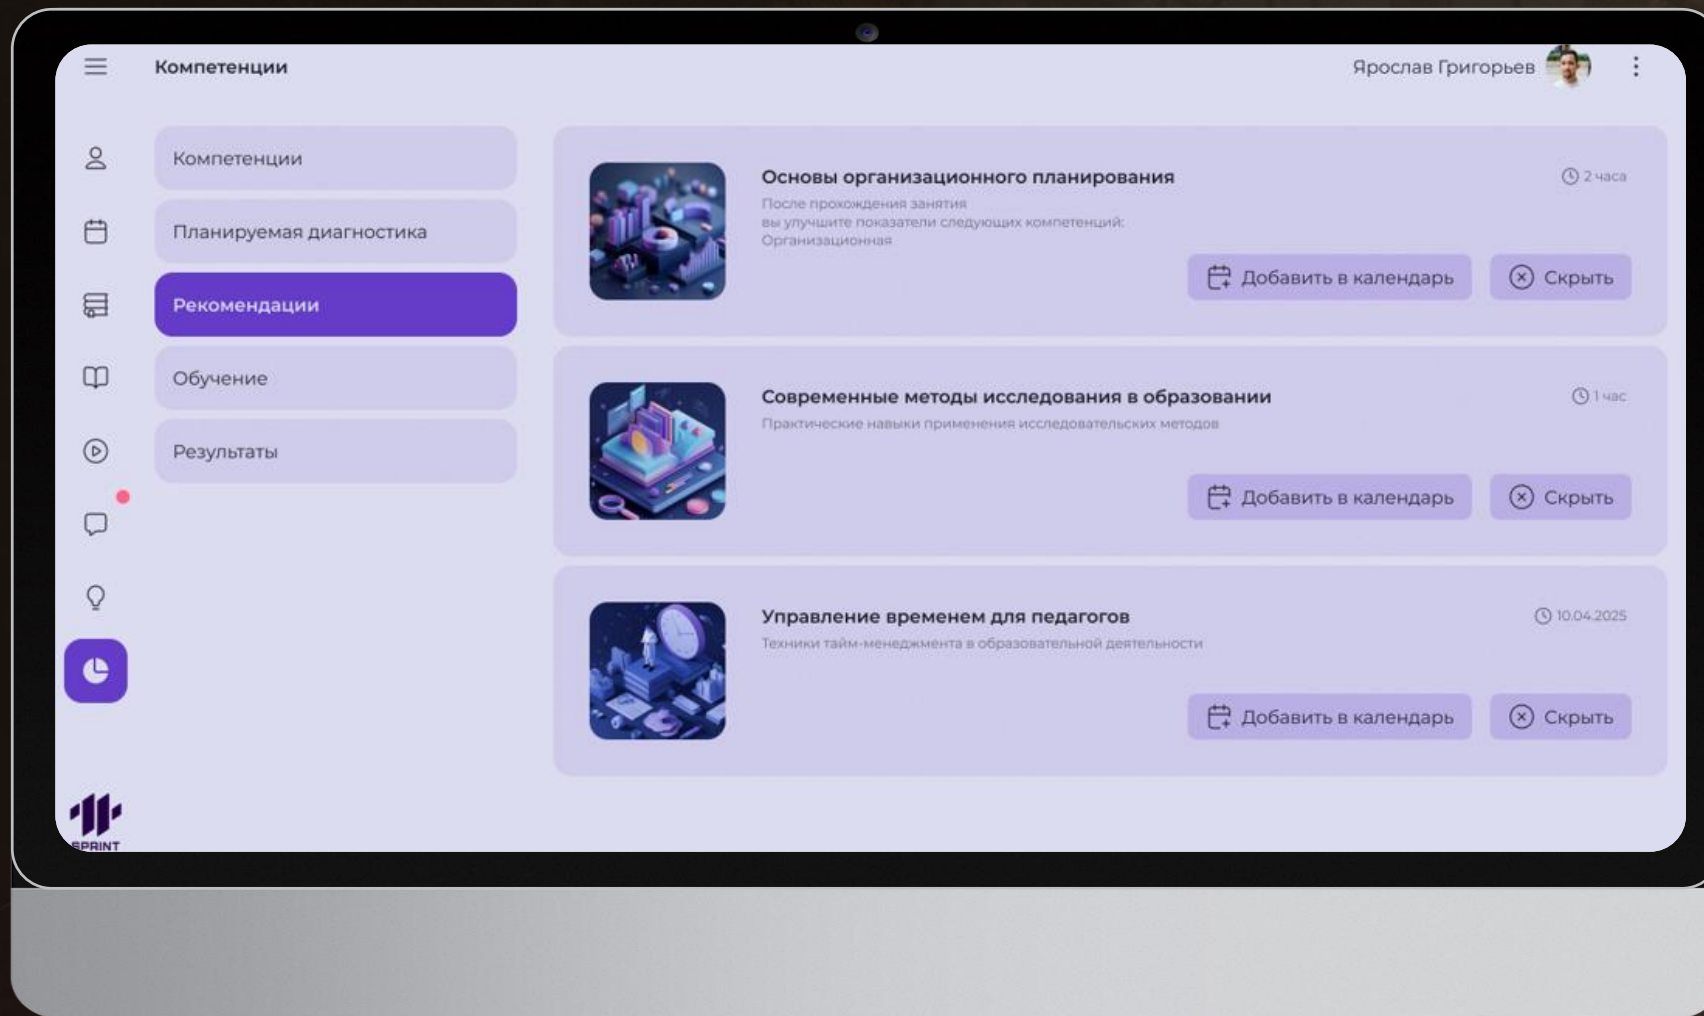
Компетенции

Ярослав Григорьев

Компетенции

Планируемая диагностика

Рекомендации

Обучение

Результаты

Основы организационного планирования

2 часа

После прохождения занятия
вы улучшите показатели следующих компетенций:
Организационная

Добавить в календарь

Скрыть

Современные методы исследования в образовании

1 час

Практические навыки применения исследовательских методов

Добавить в календарь

Скрыть

Управление временем для педагогов

10.04.2025

Техники тайм-менеджмента в образовательной деятельности

Добавить в календарь

Скрыть

SPRINT